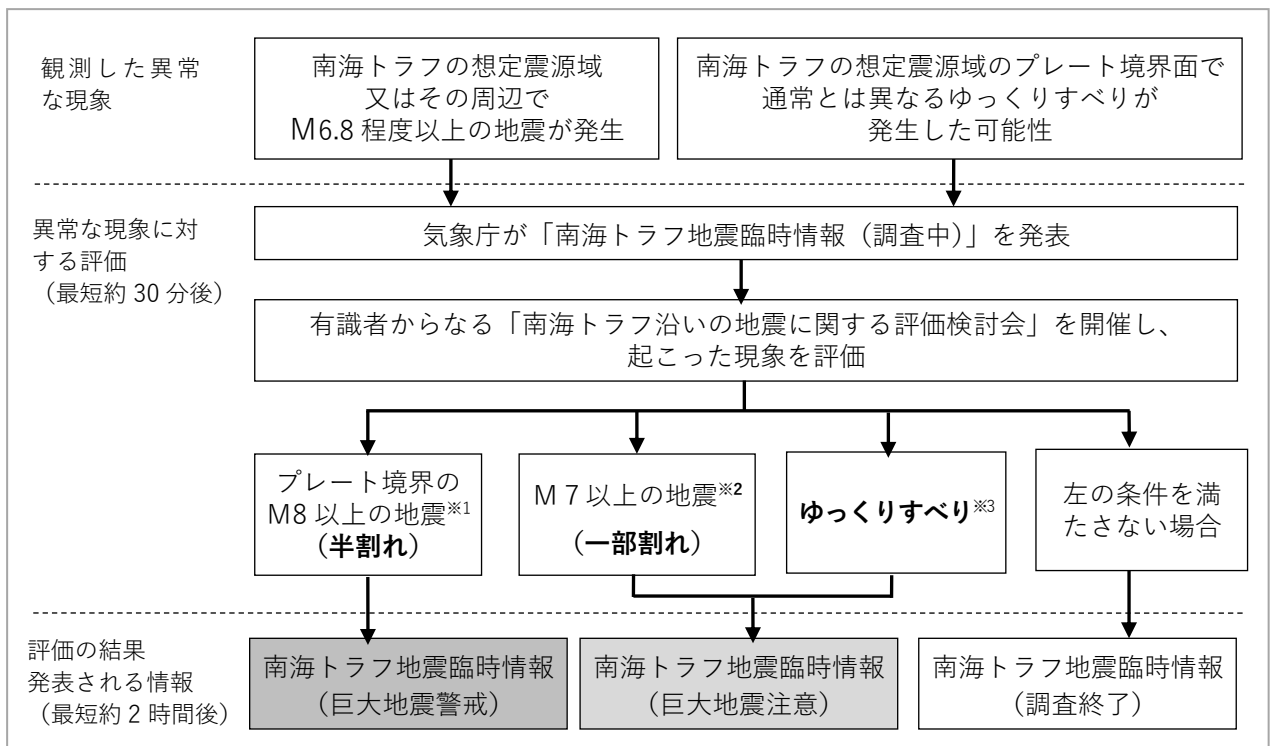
観測した異常な現象

南海トラフの想定震源域又はその周辺でM6.8 程度以上の地震が発生

南海トラフの想定震源域のプレート境界面で通常とは異なるゆっくりすべりが発生した可能性

異常な現象に対する評価（最短約 30 分後）

気象庁が「南海トラフ地震臨時情報（調査中）」を発表

有識者からなる「南海トラフ沿いの地震に関する評価検討会」を開催し、起こった現象を評価

プレート境界のM8 以上の地震※1（半割れ）

M 7 以上の地震※2（一部割れ）

ゆっくりすべり※3

左の条件を満たさない場合

評価の結果発表される情報（最短約 2 時間後）

南海トラフ地震臨時情報（巨大地震警戒）

南海トラフ地震臨時情報（巨大地震注意）

南海トラフ地震臨時情報（調査終了）